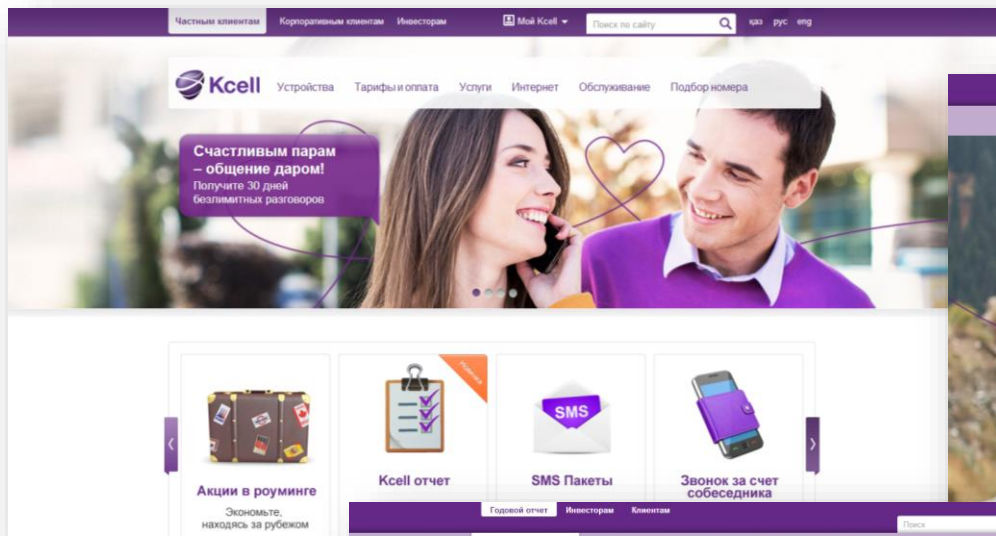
Частным клиентам Корпоративным клиентам Инвесторам Мой Kcell Поиск по сайту каз рус eng

Kcell Устройства Тарифы и оплата Услуги Интернет Обслуживание Подбор номера

Счастливым парам – общение даром!
Получите 30 дней безлимитных разговоров

Акции в роуминге
Экономьте, находясь за рубежом

Новинка
Kcell отчет

SMS
SMS Пакеты

Звонок за счет собеседника

Годовой отчет Инвесторам Клиентам
Поиск